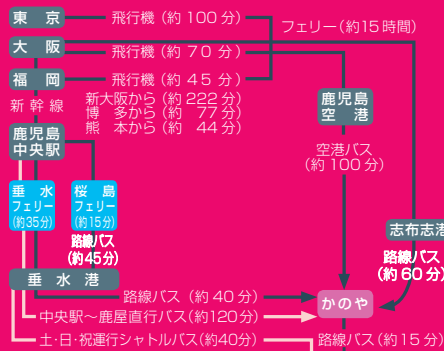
東京
飛行機（約 100 分）
大阪
飛行機（約 70 分）
フェリー（約15時間）
福岡
飛行機（約 45 分）
新幹線
新大阪から（約 222 分）
博　多から（約　77 分）
熊　本から（約　44 分）
鹿児島空港
鹿児島中央駅
空港バス（約 100 分）
垂水フェリー（約35分）
桜島フェリー（約15分）
路線バス（約45分）
志布志港
路線バス（約 60 分）
垂水港
路線バス（約 40 分）
かのや
中央駅～鹿屋直行バス（約120分）
土･日･祝運行シャトルバス（約40分）
路線バス（約 15 分）